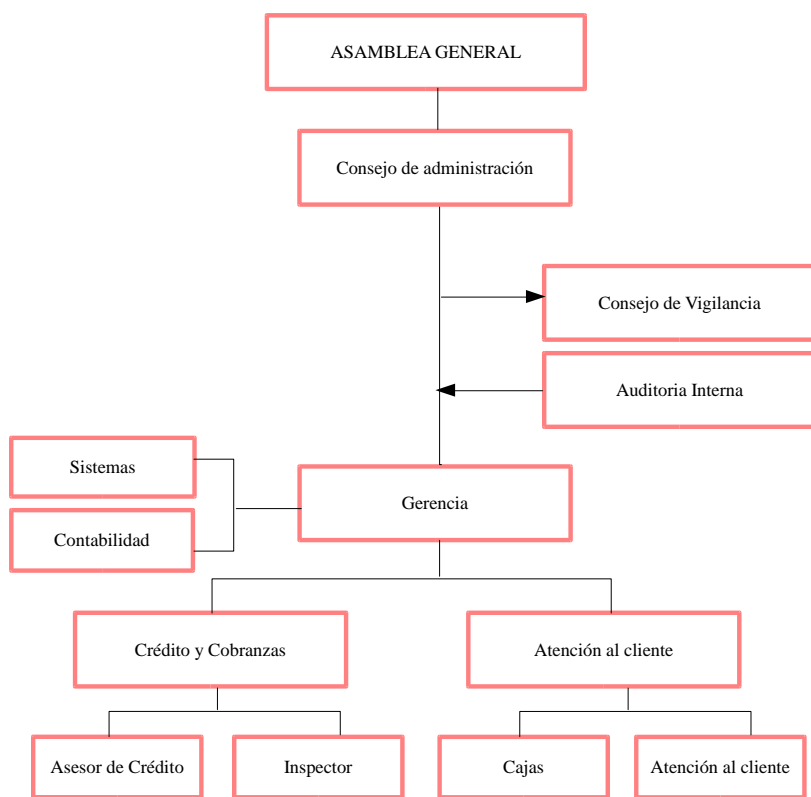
ASAMBLEA GENERAL

Consejo de administración

Consejo de Vigilancia

Auditoria Interna

Sistemas

Contabilidad

Gerencia

Crédito y Cobranzas

Atención al cliente

Asesor de Crédito

Inspector

Cajas

Atención al cliente